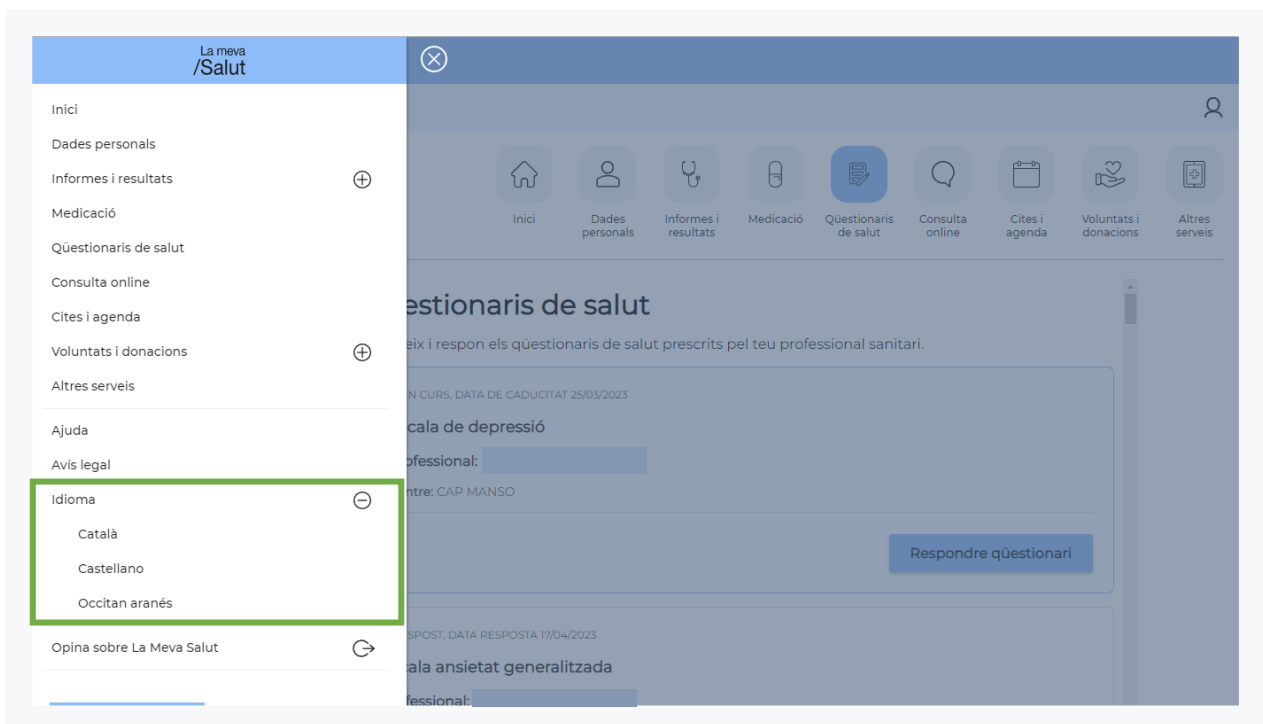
La meva /Salut

Inici

Dades personals

Informes i resultats

Medicació

Qüestionaris de salut

Consulta online

Cites i agenda

Voluntats i donacions

Altres serveis

Ajuda

Avís legal

Idioma

Català

Castellano

Occitan aranés

Opina sobre La Meva Salut

Inici | Dades personals | Informes i resultats | Medicació | Qüestionaris de salut | Consulta online | Cites i agenda | Voluntats i donacions | Altres serveis

estionaris de salut

eix i respon els qüestionaris de salut prescrits pel teu professional sanitari.

N CURS, DATA DE CADUCITAT 25/03/2023

cala de depressió

ofessional:

ntre: CAP MANSO

Respondre qüestionari

SPOST, DATA RESPOSTA 17/04/2023

tala ansietat generalitzada

ofessional: